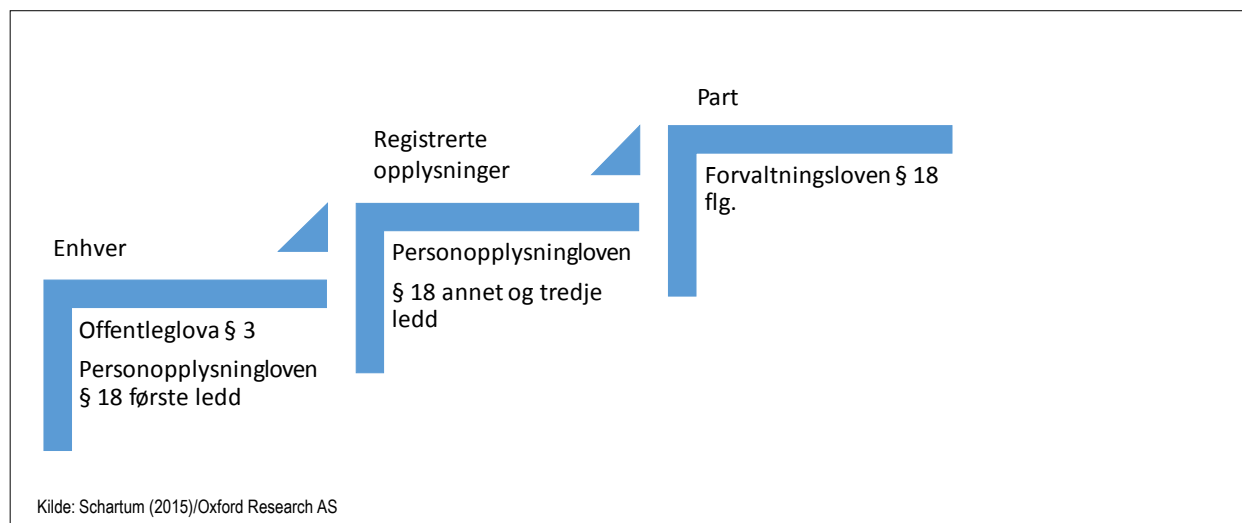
Enhver

Offentleglova § 3

Personopplysningloven § 18 første ledd

Registrerte opplysninger

Personopplysningloven

§ 18 annet og tredje ledd

Part

Forvaltningsloven § 18 flg.

Kilde: Schartum (2015)/Oxford Research AS